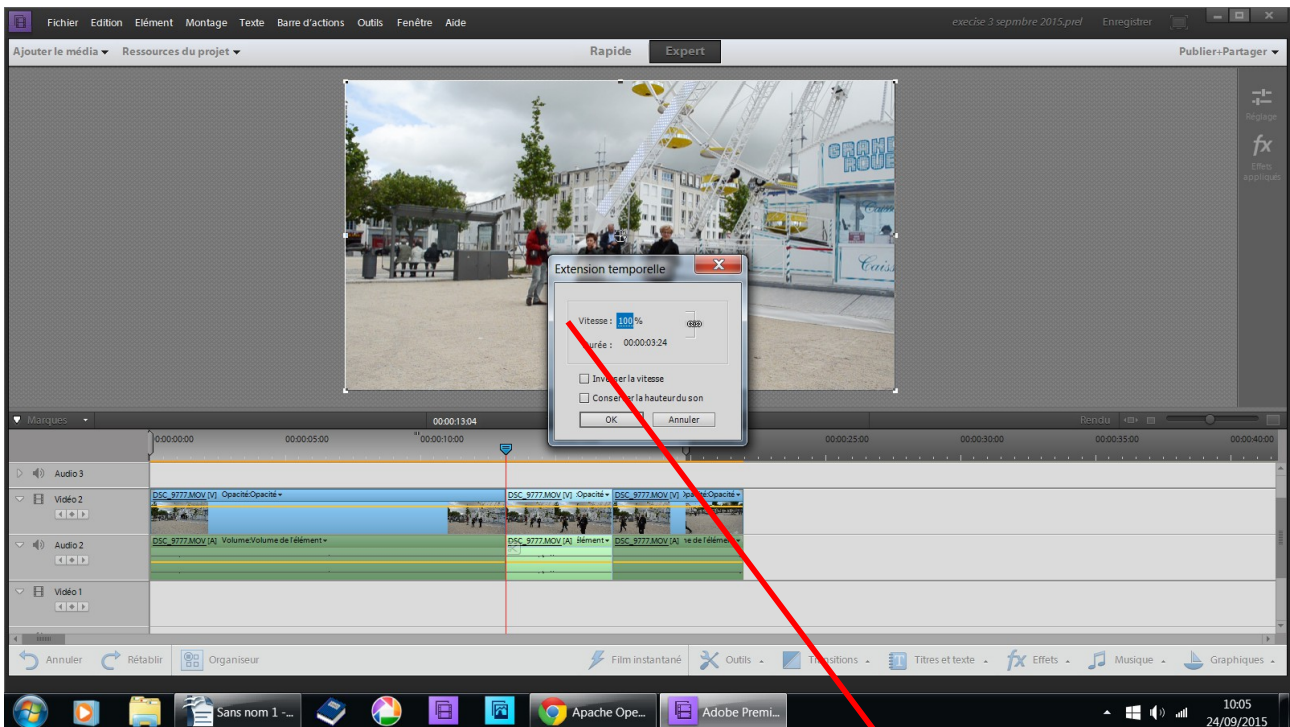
Fichier Edition Elément Montage Texte Barre d'actions Outils Fenêtre Aide

execise 3 sepmbre 2015.prel Enregistrer

Ajouter le média ▾ Ressources du projet ▾

Rapide Expert

Publier+Partager ▾

Réglage

fx

Effets appliqués

Extension temporelle

Vitesse : 100 %

Durée : 00:00:03:24

Inverser la vitesse

Conserver la hauteur du son

OK Annuler

Marques

00:00:13:04

Rendu

00:00:00:00 00:00:05:00 00:00:10:00 00:00:25:00 00:00:30:00 00:00:35:00 00:00:40:00

Audio 3

Vidéo 2

DSC_9777.MOV [V] Opacité:Opacité ▾ DSC_9777.MOV [V] :Opacité ▾ DSC_9777.MOV [V] Opacité:Opacité ▾

Audio 2

DSC_9777.MOV [A] Volume:Volume de l'élément ▾ DSC_9777.MOV [A] élément ▾ DSC_9777.MOV [A] ne de l'élément ▾

Vidéo 1

Annuler Rétablir Organiseur

Film instantané Outils Transitions Titres et texte Effets Musique Graphiques

Sans nom 1 -... Apache Ope... Adobe Premi...

10:05
24/09/2015